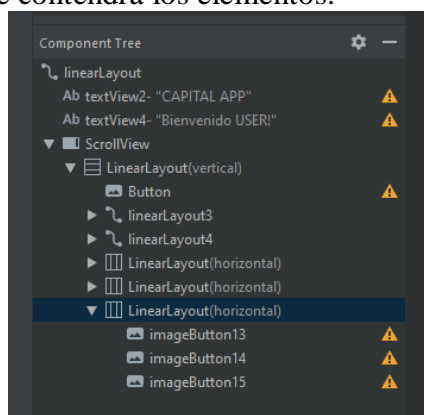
e contendrá los elementos.

Component Tree

linearLayout
Ab textView2- "CAPITAL APP"
Ab textView4- "Bienvenido USER!"
ScrollView
LinearLayout(vertical)
Button
linearLayout3
linearLayout4
LinearLayout(horizontal)
LinearLayout(horizontal)
LinearLayout(horizontal)
imageButton13
imageButton14
imageButton15